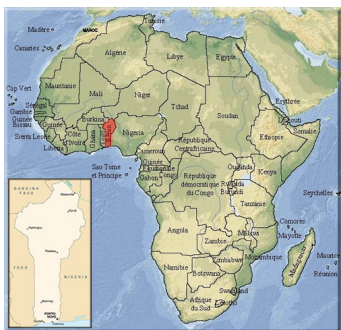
Madère
Tunisie
Canaries
MAROC
Algérie
Libye
Égypte
Cap Vert
Mauritanie
Mali
Niger
Tchad
Soudan
Érythrée
Sénégal
Gambie
Guinée Bissau
Guinée
Sierra Leone
Liberia
Côte d'Ivoire
Burkina
Ghana
Nigeria
Djibouti
Somalie
Éthiopie
République Centrafricaine
Cameroun
Sao Tome et Principe
Guinée Équatoriale
Gabon
Congo
République démocratique du Congo
Ouganda
Rwanda
Burundi
Kenya
Tanzanie
Seychelles
Comores
Mayotte
Angola
Zambie
Malawi
Mozambique
Madagascar
Maurice
Réunion
Namibie
Botswana
Zimbabwe
Swaziland
Afrique du Sud
Lesotho
BURKINA FASO
TOGO
NIGERIA